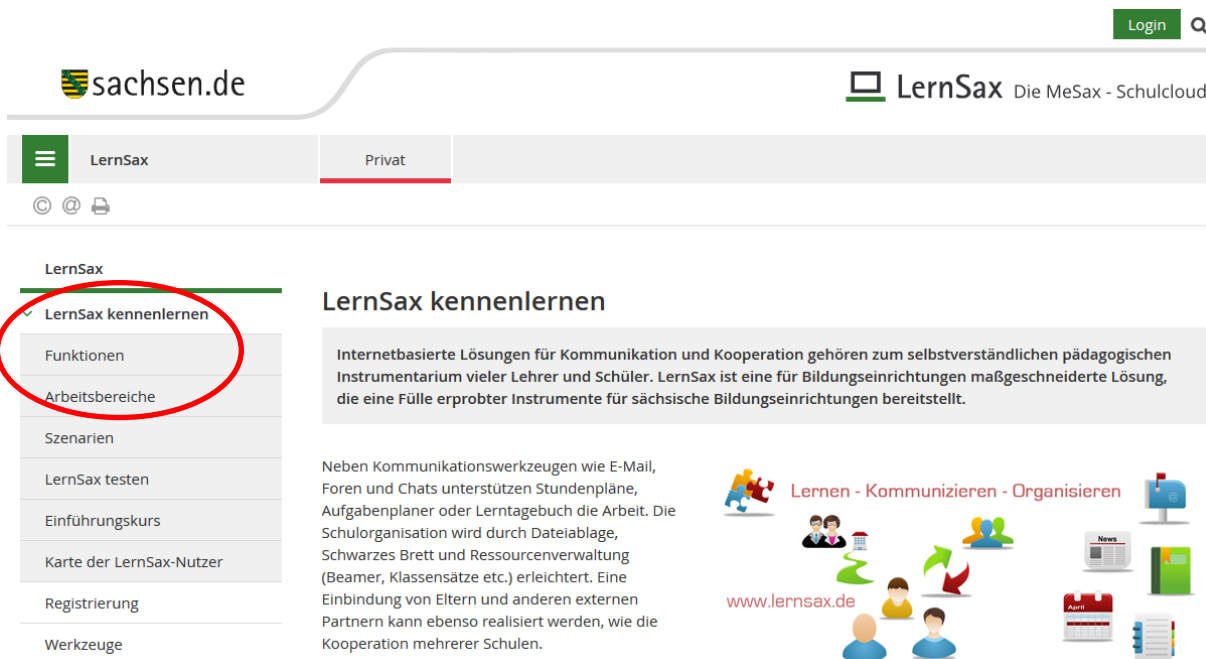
Login

sachsen.de

LernSax Die MeSax - Schulcloud

LernSax

Privat

LernSax

LernSax kennenlernen

Funktionen

Arbeitsbereiche

Szenarien

LernSax testen

Einführungskurs

Karte der LernSax-Nutzer

Registrierung

Werkzeuge

LernSax kennenlernen

Internetbasierte Lösungen für Kommunikation und Kooperation gehören zum selbstverständlichen pädagogischen Instrumentarium vieler Lehrer und Schüler. LernSax ist eine für Bildungseinrichtungen maßgeschneiderte Lösung, die eine Fülle erprobter Instrumente für sächsische Bildungseinrichtungen bereitstellt.

Neben Kommunikationswerkzeugen wie E-Mail, Foren und Chats unterstützen Stundenpläne, Aufgabenplaner oder Lerntagebuch die Arbeit. Die Schulorganisation wird durch Dateiablage, Schwarzes Brett und Ressourcenverwaltung (Beamer, Klassensätze etc.) erleichtert. Eine Einbindung von Eltern und anderen externen Partnern kann ebenso realisiert werden, wie die Kooperation mehrerer Schulen.

Lernen - Kommunizieren - Organisieren

www.lernsax.de

News

April